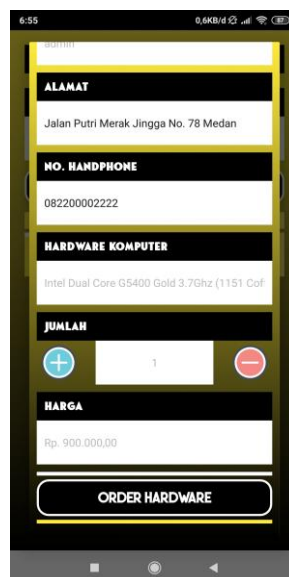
6:55
0,6KB/d

admin

ALAMAT

Jalan Putri Merak Jingga No. 78 Medan

NO. HANDPHONE

082200002222

HARDWARE KOMPUTER

Intel Dual Core G5400 Gold 3.7Ghz (1151 Cof

JUMLAH

1

HARGA

Rp. 900.000,00

ORDER HARDWARE